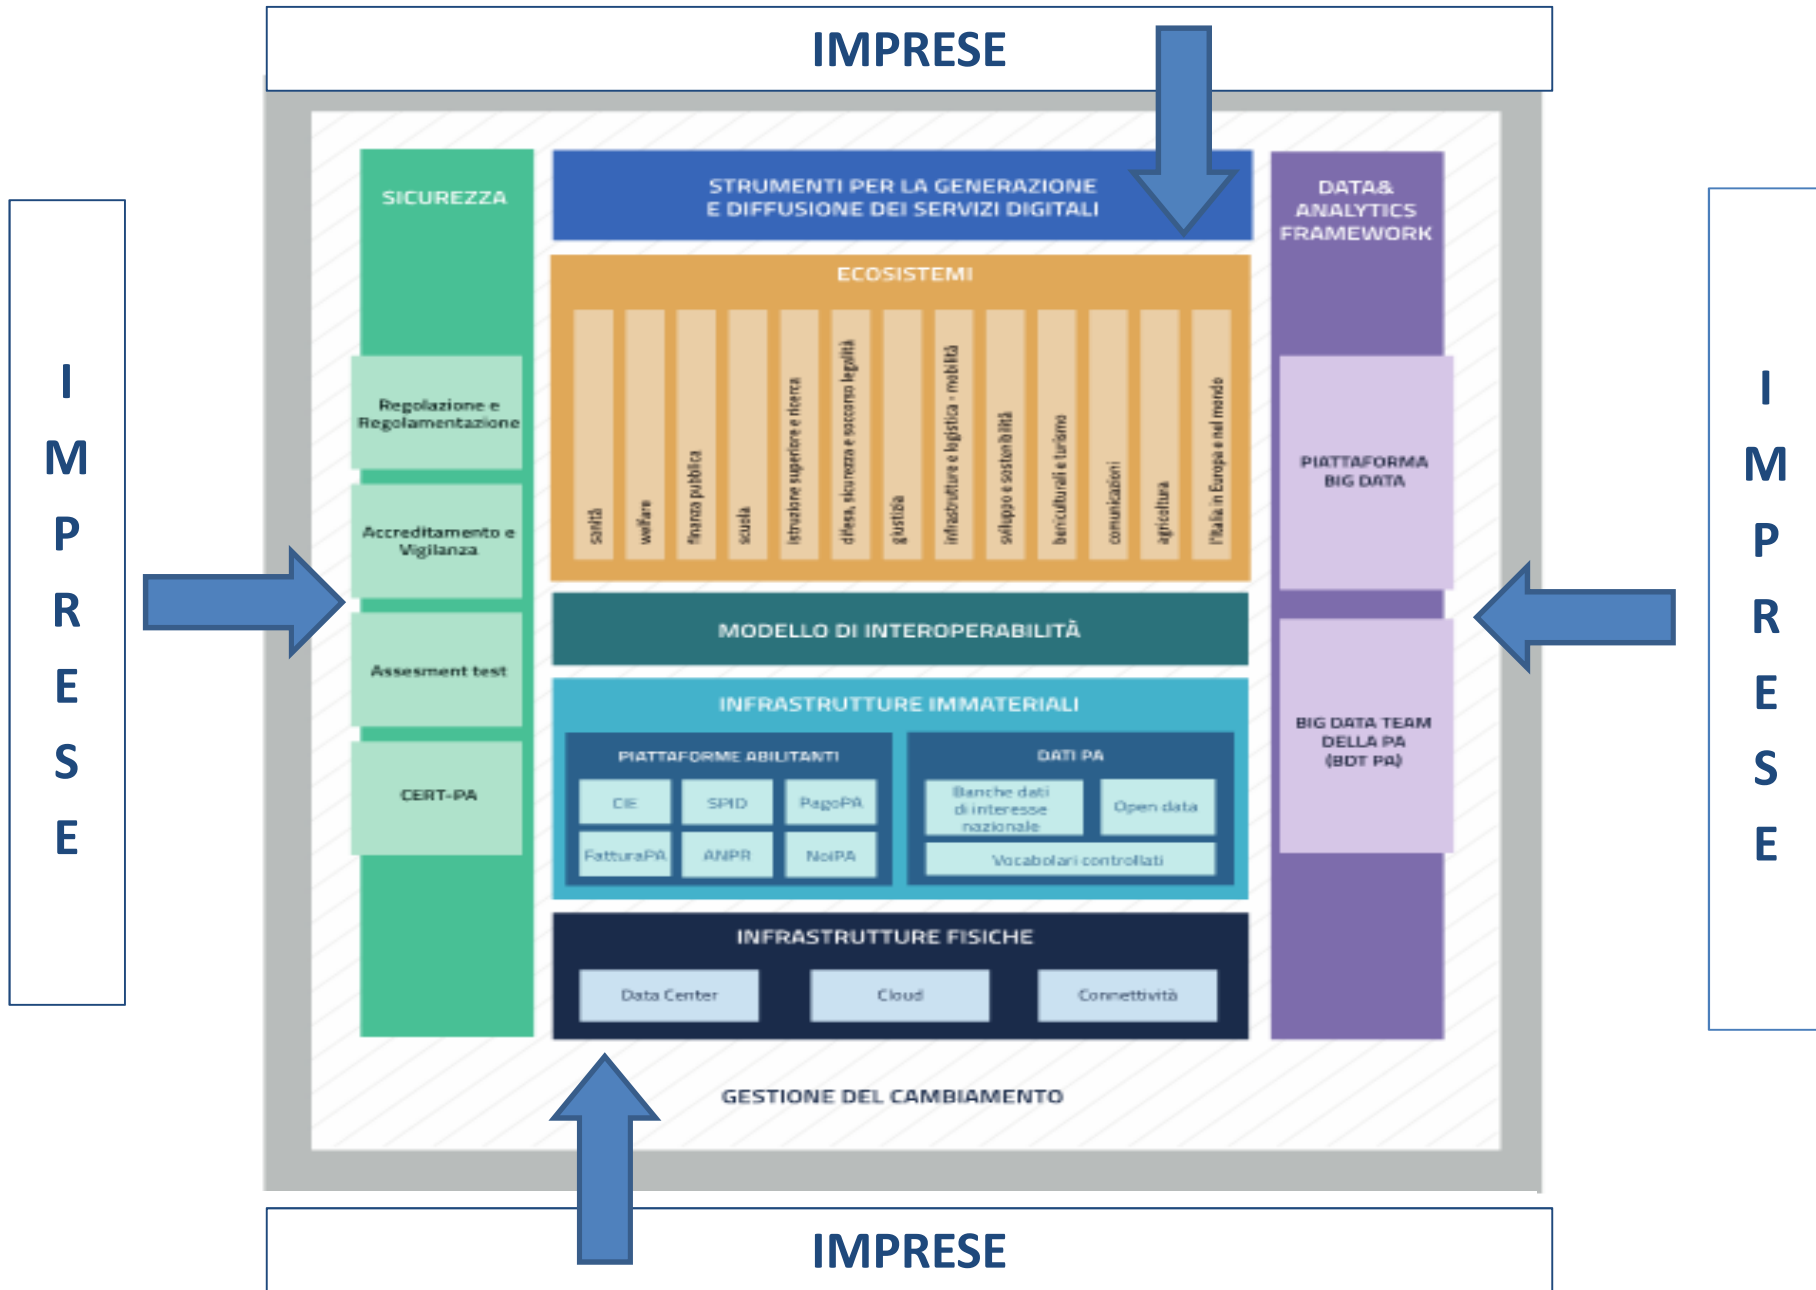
IMPRESE

I
M
P
R
E
S
E

SICUREZZA

Regolazione e Regolamentazione

Accreditamento e Vigilanza

Assesment test

CERT-PA

STRUMENTI PER LA GENERAZIONE E DIFFUSIONE DEI SERVIZI DIGITALI

ECOSISTEMI

sanità

welfare

finanza pubblica

scuola

istruzione superiore e ricerca

difesa, sicurezza e soccorso legalità

giustizia

infrastrutture e logistica - mobilità

sviluppo e sostenibilità

beni culturali e turismo

comunicazioni

agricoltura

l'Italia in Europa e nel mondo

MODELLO DI INTEROPERABILITÀ

INFRASTRUTTURE IMMATERIALI

PIATTAFORME ABILITANTI

CIE

SPID

PagoPA

FatturaPA

ANPR

NoiPA

DATI PA

Banche dati di interesse nazionale

Open data

Vocabolari controllati

INFRASTRUTTURE FISICHE

Data Center

Cloud

Connettività

DATA& ANALYTICS FRAMEWORK

PIATTAFORMA BIG DATA

BIG DATA TEAM DELLA PA (BDT PA)

I
M
P
R
E
S
E

GESTIONE DEL CAMBIAMENTO

IMPRESE